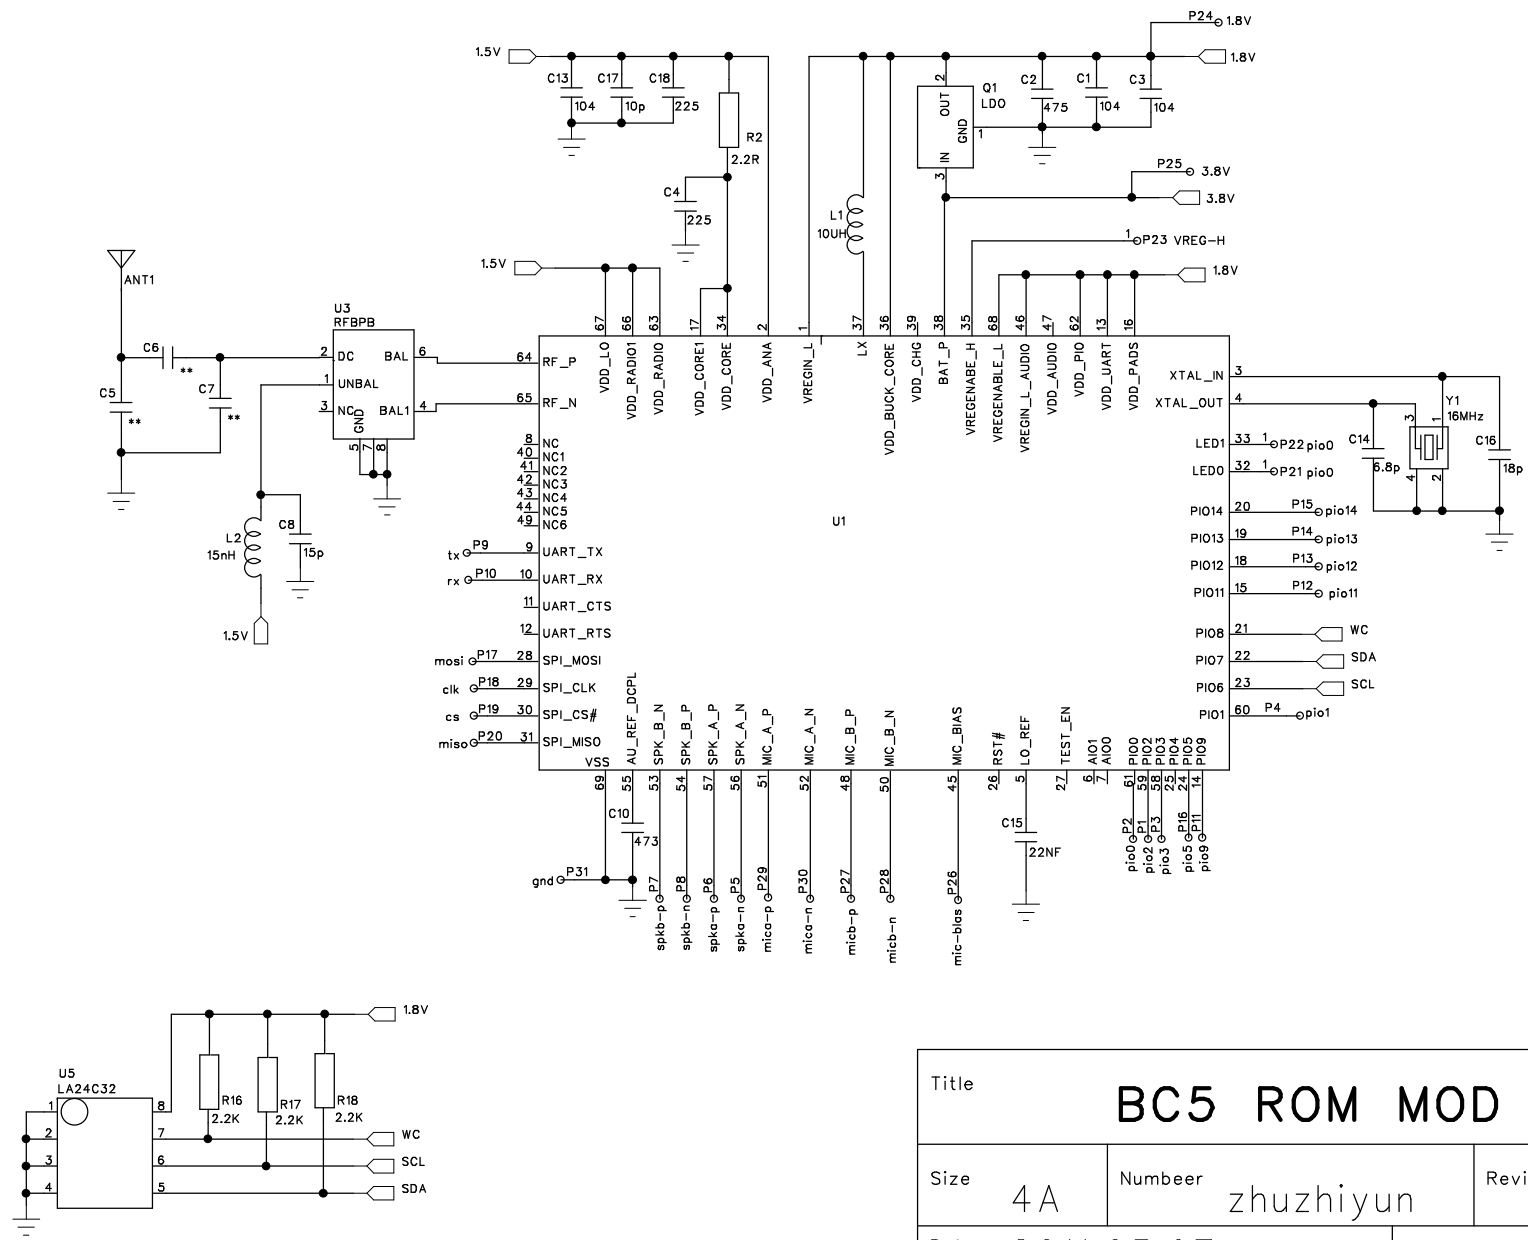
P24 1.8V
1.8V
1.5V
C13 C17 C18
104 10p 225
R2
2.2R
C4
225
C2 C1 C3
475 104 104
Q1
LDO
OUT GND IN
2 1 3
P25 3.8V
3.8V
L1
10UH
P23 VREG-H
1.8V
1.5V
ANT1
C6
**
C5
**
C7
**
U3
RFBPB
DC BAL UNBAL NC BAL1 GND
2 6 1 3 4 5 7 8
L2
15nH
C8
15p
1.5V
67 66 63 17 34 2 1 37 36 39 38 35 68 46 47 62 13 16
VDD_LO VDD_RADIO1 VDD_RADIO VDD_CORE1 VDD_CORE VDD_ANA VREGIN_L LX VDD_BUCK_CORE VDD_CHG BAT_P VREGENABE_H VREGENABLE_L VREGIN_L_AUDIO VDD_AUDIO VDD_PIO VDD_UART VDD_PADS
64 RF_P
65 RF_N
8 NC
40 NC1
41 NC2
42 NC3
43 NC4
44 NC5
49 NC6
U1
tx P9 9 UART_TX
rx P10 10 UART_RX
11 UART_CTS
12 UART_RTS
mosi P17 28 SPI_MOSI
clk P18 29 SPI_CLK
cs P19 30 SPI_CS#
miso P20 31 SPI_MISO
VSS
XTAL_IN 3
XTAL_OUT 4
Y1
16MHz
C14
6.8p
C16
18p
3 1 4 2
LED1 33 1 P22 pio0
LED0 32 1 P21 pio0
PIO14 20 P15 pio14
PIO13 19 P14 pio13
PIO12 18 P13 pio12
PIO11 15 P12 pio11
PIO8 21 WC
PIO7 22 SDA
PIO6 23 SCL
PIO1 60 P4 pio1
AU_REF_DCPL SPK_B_N SPK_B_P SPK_A_P SPK_A_N MIC_A_P MIC_A_N MIC_B_P MIC_B_N MIC_BIAS RST# LO_REF TEST_EN AIO1 AIO0 PIO0 PIO2 PIO3 PIO4 PIO5 PIO9
69 55 53 54 57 56 51 52 48 50 45 26 5 27 6 7 61 59 58 25 24 14
C10
473
C15
22NF
gnd P31
P7 P8 P6 P5 P29 P30 P27 P28 P26
spkb-p spkb-n spka-p spka-n mica-p mica-n micb-p micb-n mic-bias
P2 P1 P3 P16 P11
pio0 pio2 pio3 pio5 pio9
1.8V
U5
LA24C32
1 2 3 4 8 7 6 5
R16 2.2K
R17 2.2K
R18 2.2K
WC
SCL
SDA
Title
BC5 ROM MOD
Size
4A
Numbeer
zhuzhiyun
Revi